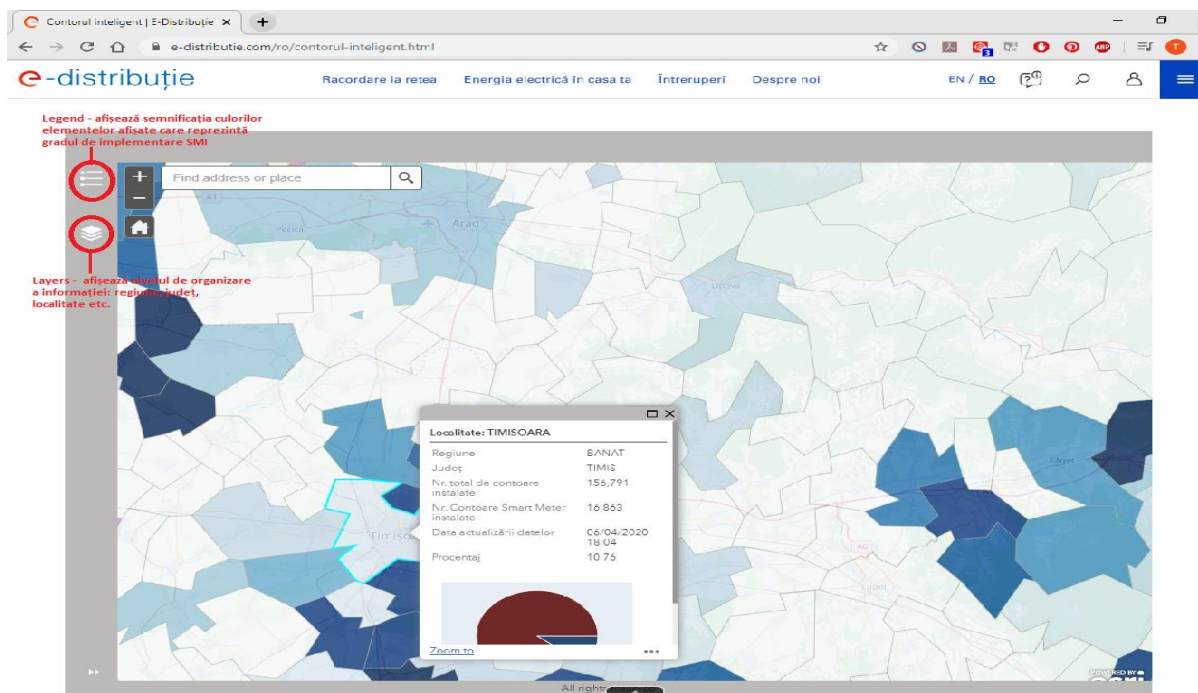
Contorul inteligent | E-Distribuție ×

e-distributie.com/ro/contorul-inteligent.html

e-distribuție

Racordare la rețea Energia electrică în casa ta Întreruperi Despre noi EN / RO

Legend - afișează semnificația culorilor elementelor afișate care reprezintă gradul de implementare SMI

Layers - afișează nivelul de organizare a informației: regiune, județ, localitate etc.

Find address or place

Arad

Lipova

Timisoara

Făget

Lugoj

Localitate: TIMISOARA

| | |
|---|---|
| Regiune | BANAT |
| Județ | TIMIS |
| Nr. total de contoare instalate | 156,791 |
| Nr. Contoare Smart Meter instalate | 16,853 |
| Data actualizării datelor | 06/04/2020 18:04 |
| Procentaj | 10.75 |

Zoom to

POWERED BY esri

All rights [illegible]